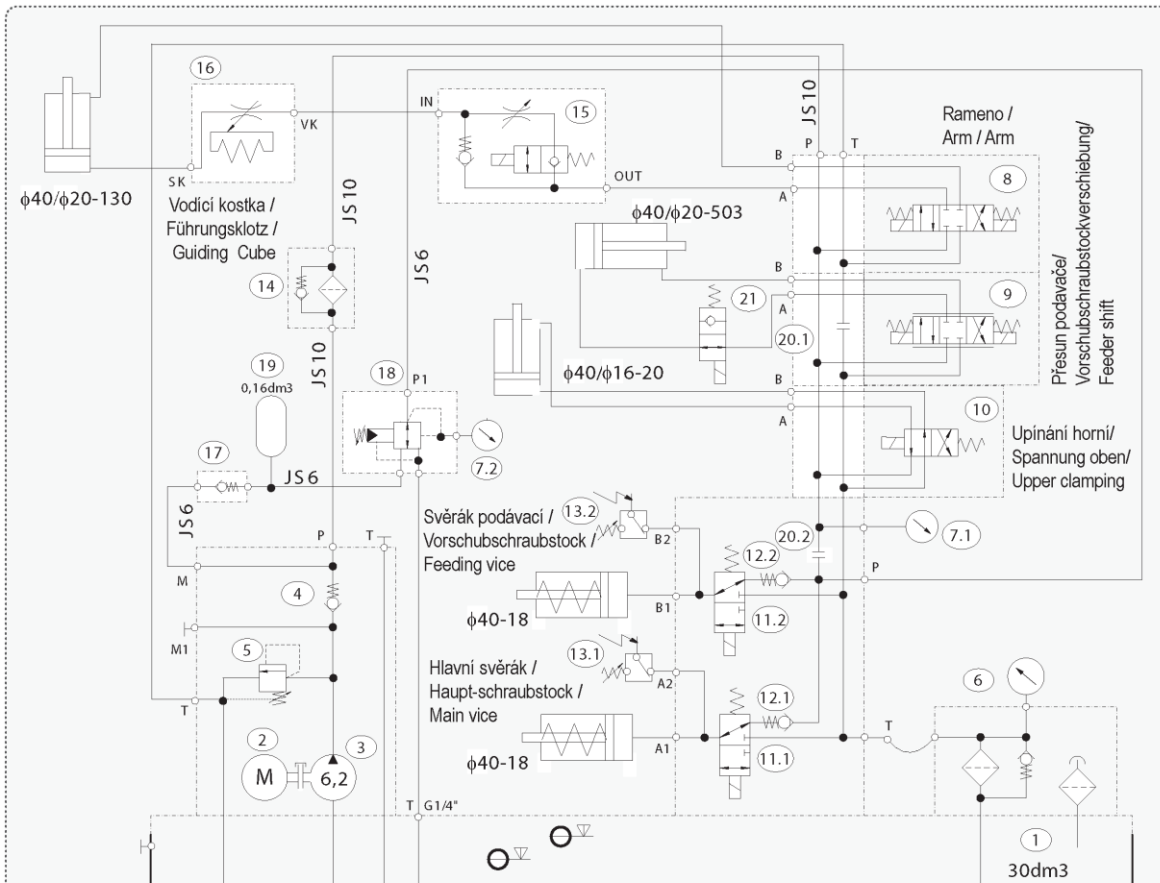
16
VK
SK
ϕ40/ϕ20-130
Vodící kostka /
Führungsklotz /
Guiding Cube
IN
15
OUT
JS 10
P
T
Rameno /
Arm / Arm
B
A
8
ϕ40/ϕ20-503
Přesun podavače/
Vorschubschraubstockverschiebung/
Feeder shift
JS 10
JS 6
14
B
A
9
21
20.1
ϕ40/ϕ16-20
19
0,16dm3
JS 10
18
P1
B
A
10
Upínání horní/
Spannung oben/
Upper clamping
7.2
17
JS 6
JS 6
Svěrák podávací /
Vorschubschraubstock /
Feeding vice
13.2
B2
12.2
20.2
7.1
P
T
M
4
B1
ϕ40-18
11.2
M1
5
Hlavní svěrák /
Haupt-schraubstock /
Main vice
13.1
A2
12.1
6
T
A1
ϕ40-18
11.1
T
2
M
3
6,2
T
G1/4"
1
30dm3